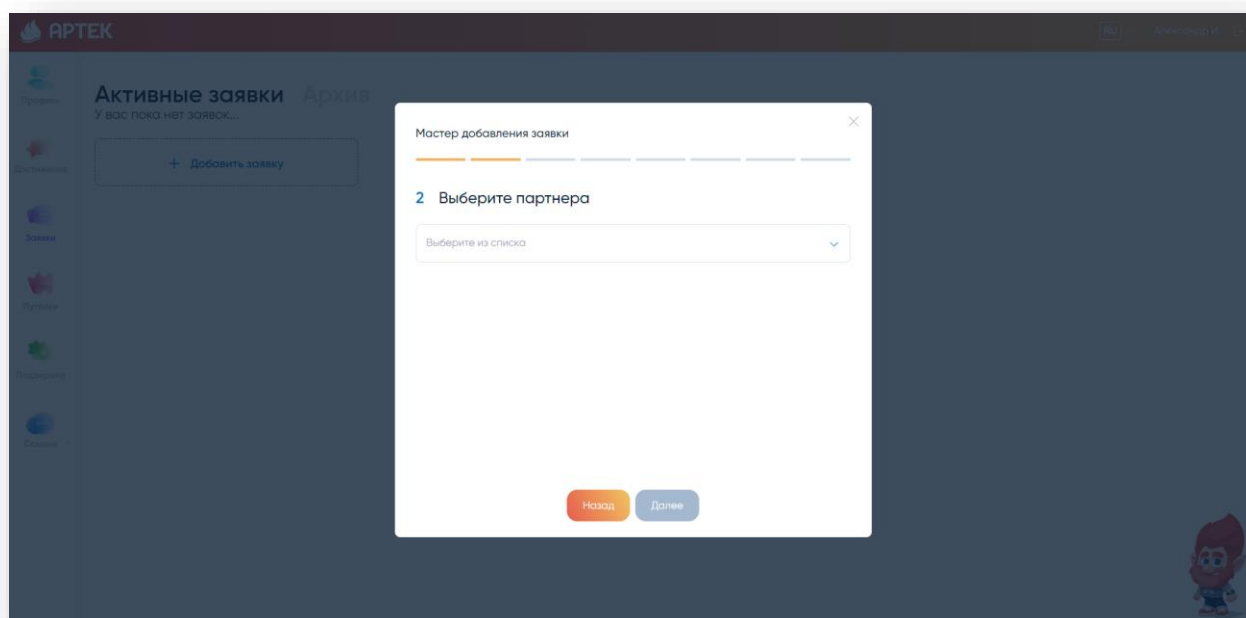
АРТЕК

RU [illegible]

Профиль

Достижения

Заявки

Путёвки

Поддержка

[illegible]

Активные заявки Архив

У вас пока нет заявок...

+ Добавить заявку

Мастер добавления заявки

2 Выберите партнера

Выберите из списка

Назад

Далее